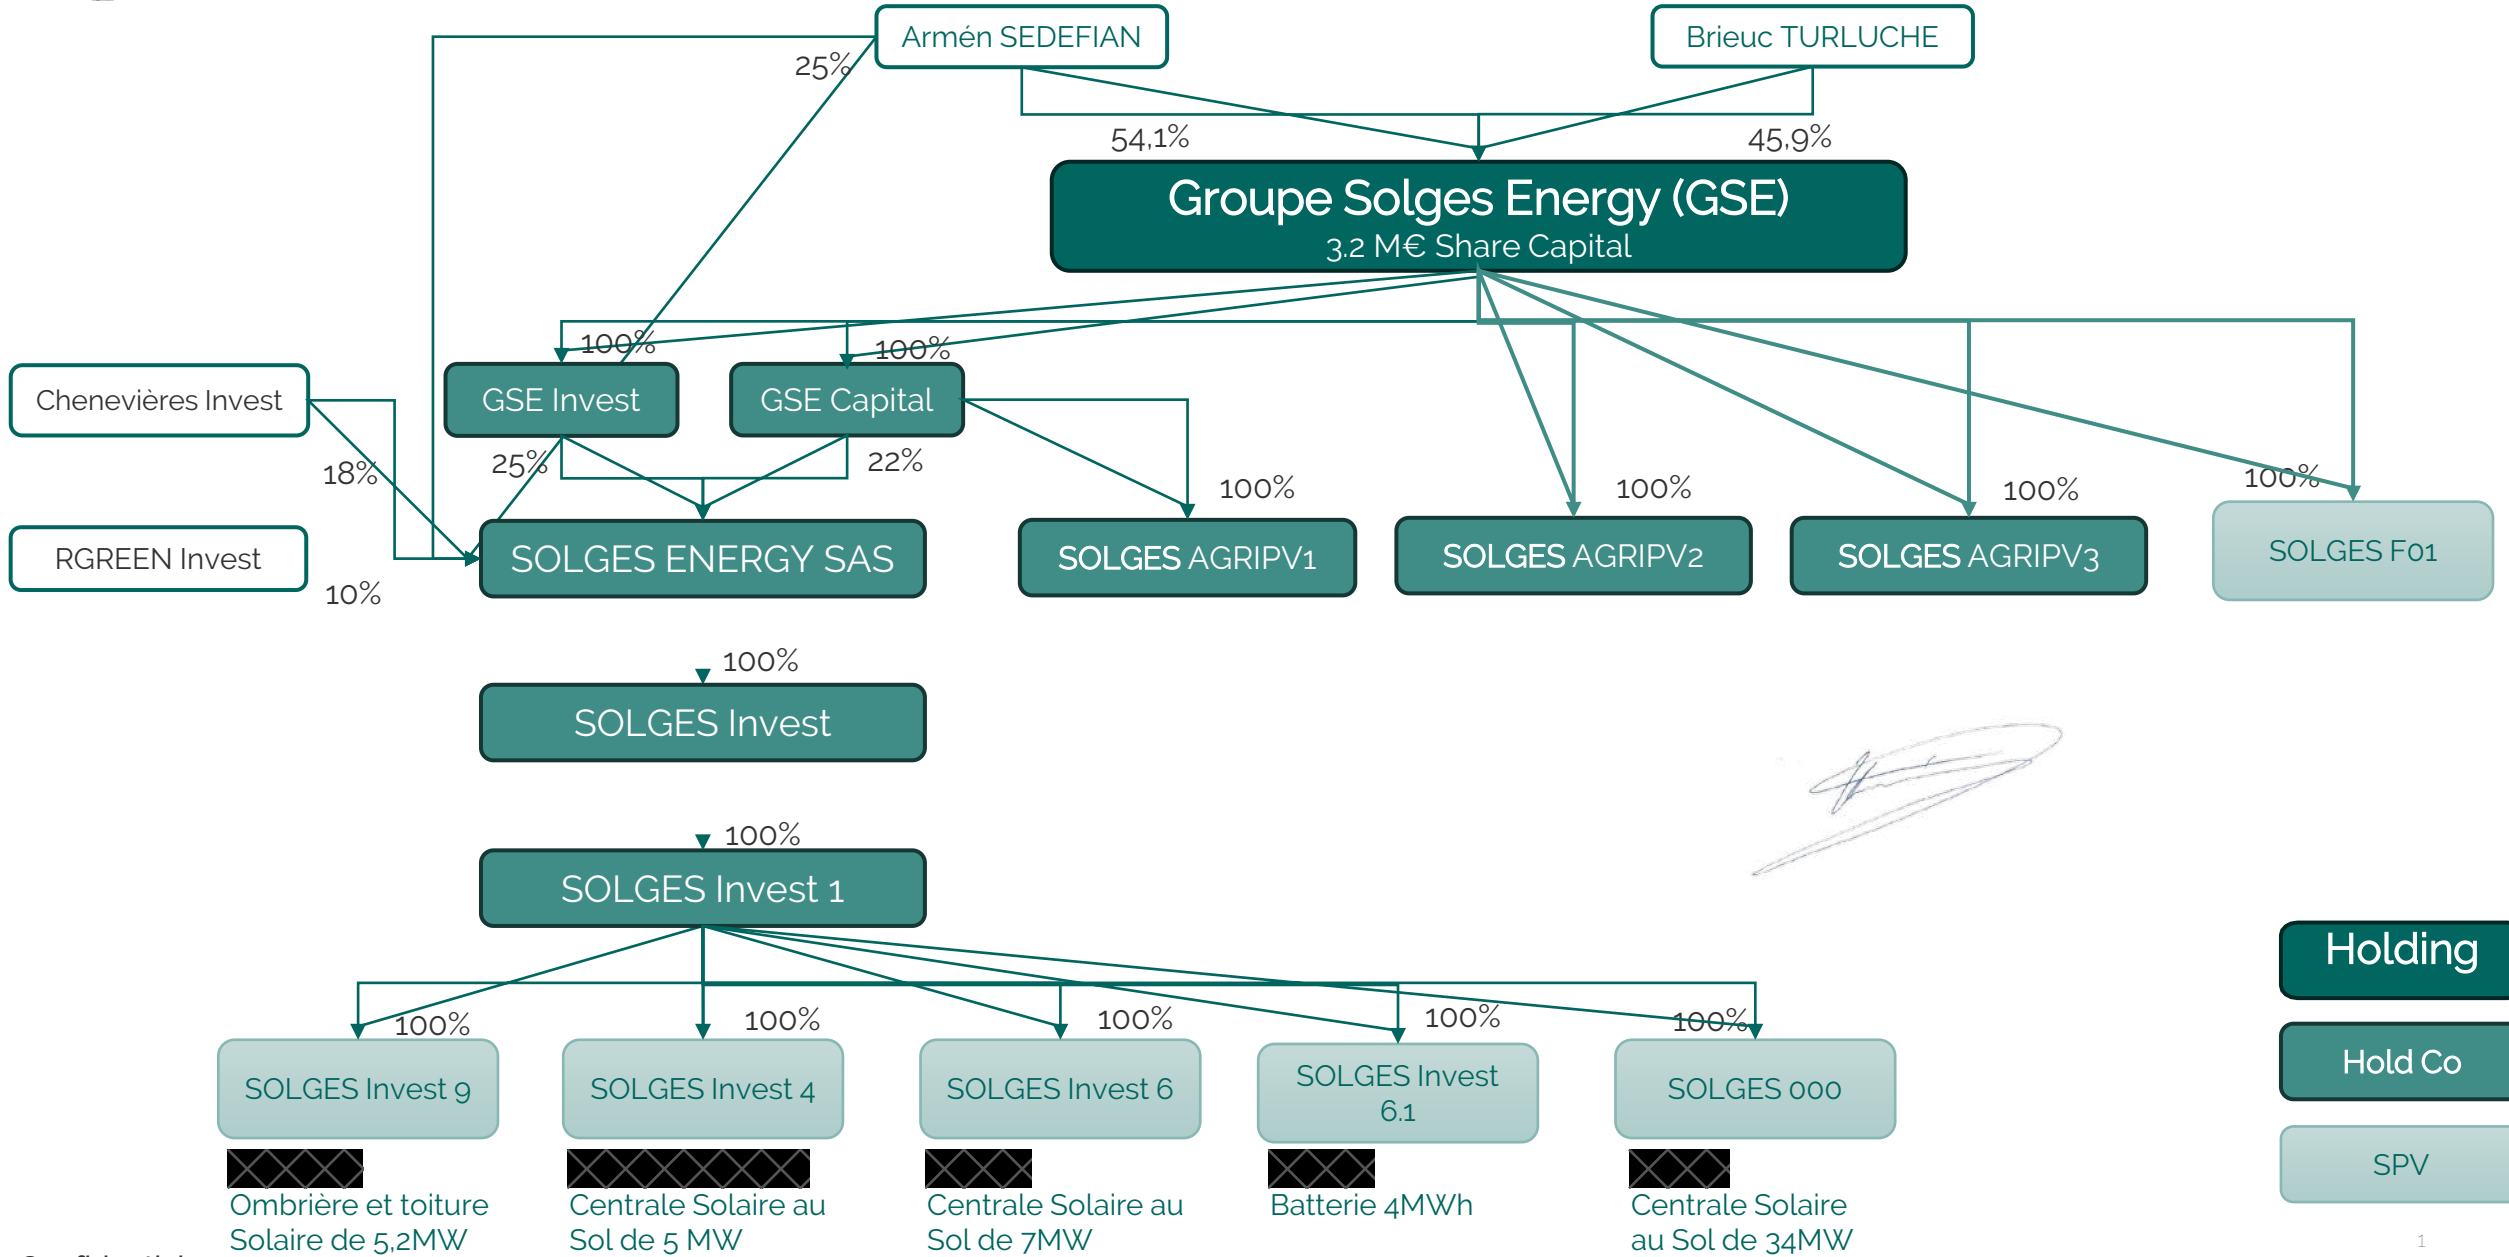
Armén SEDEFIAN

Brieuc TURLUCHE

25%

54,1%

45,9%

Groupe Solges Energy (GSE)
3.2 M€ Share Capital

100%

100%

Chenevières Invest

GSE Invest

GSE Capital

18%

25%

22%

100%

100%

100%

100%

RGREEN Invest

SOLGES ENERGY SAS

SOLGES AGRIPV1

SOLGES AGRIPV2

SOLGES AGRIPV3

SOLGES F01

10%

100%

SOLGES Invest

100%

SOLGES Invest 1

100%

100%

100%

100%

100%

SOLGES Invest 9

SOLGES Invest 4

SOLGES Invest 6

SOLGES Invest 6.1

SOLGES 000

Ombrière et toiture Solaire de 5,2MW

Centrale Solaire au Sol de 5 MW

Centrale Solaire au Sol de 7MW

Batterie 4MWh

Centrale Solaire au Sol de 34MW

Holding

Hold Co

SPV

1